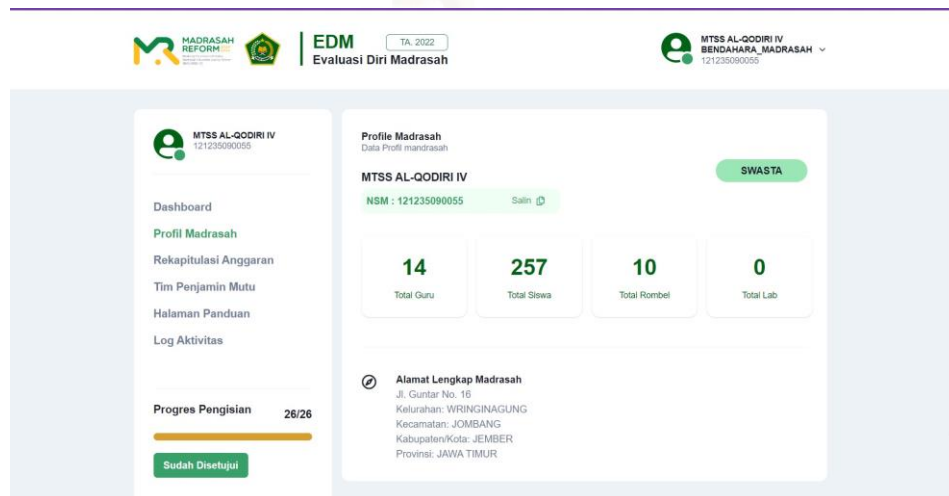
MADRASAH REFORM

EDM
Evaluasi Diri Madrasah

TA. 2022

MTSS AL-QODIRI IV
BENDAHARA_MADRASAH
121235090055

MTSS AL-QODIRI IV
121235090055

Dashboard
Profil Madrasah
Rekapitulasi Anggaran
Tim Penjamin Mutu
Halaman Panduan
Log Aktivitas

Progres Pengisian 26/26

Sudah Disetujui

Profile Madrasah
Data Profil mandrasah

MTSS AL-QODIRI IV

SWASTA

NSM : 121235090055 Salin

| 14 | 257 | 10 | 0 |
|---|---|---|---|
| Total Guru | Total Siswa | Total Rombel | Total Lab |

Alamat Lengkap Madrasah
Jl. Guntar No. 16
Kelurahan: WRINGINAGUNG
Kecamatan: JOMBANG
Kabupaten/Kota: JEMBER
Provinsi: JAWA TIMUR